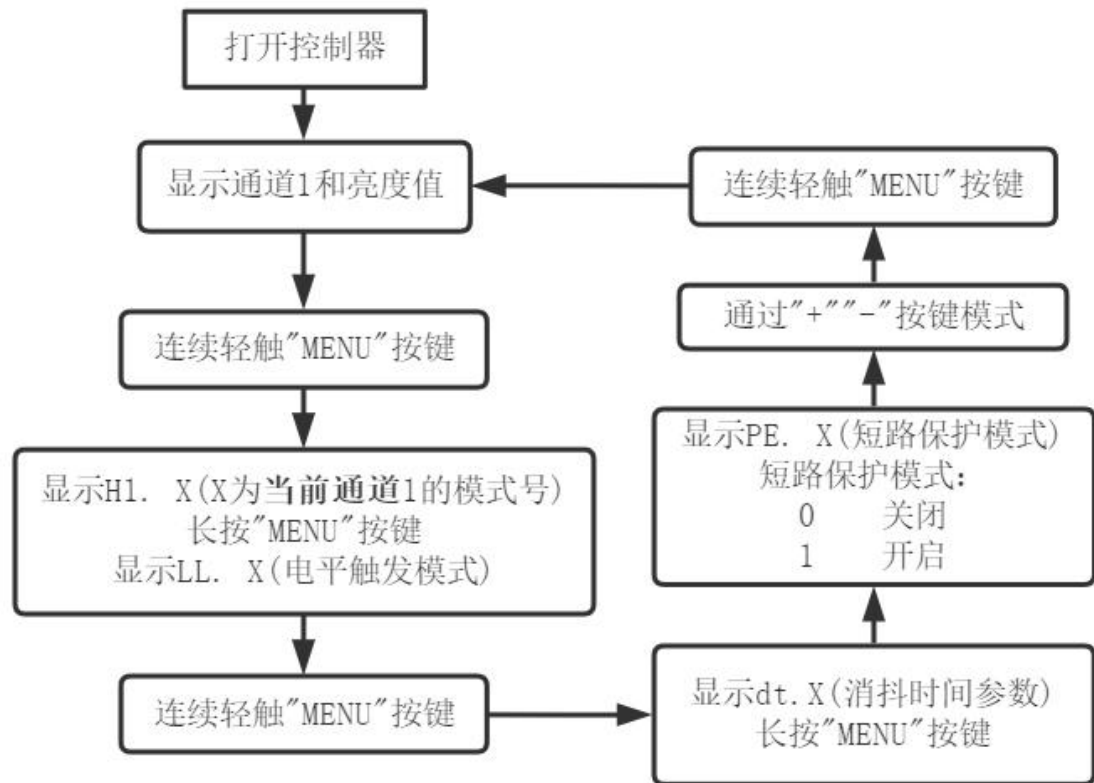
打开控制器

显示通道1和亮度值

连续轻触"MENU"按键

显示H1. X(X为当前通道1的模式号)
长按"MENU"按键
显示LL. X(电平触发模式)

连续轻触"MENU"按键

显示dt.X(消抖时间参数)
长按"MENU"按键

显示PE. X(短路保护模式)
短路保护模式:
0 关闭
1 开启

通过"+""-"按键模式

连续轻触"MENU"按键